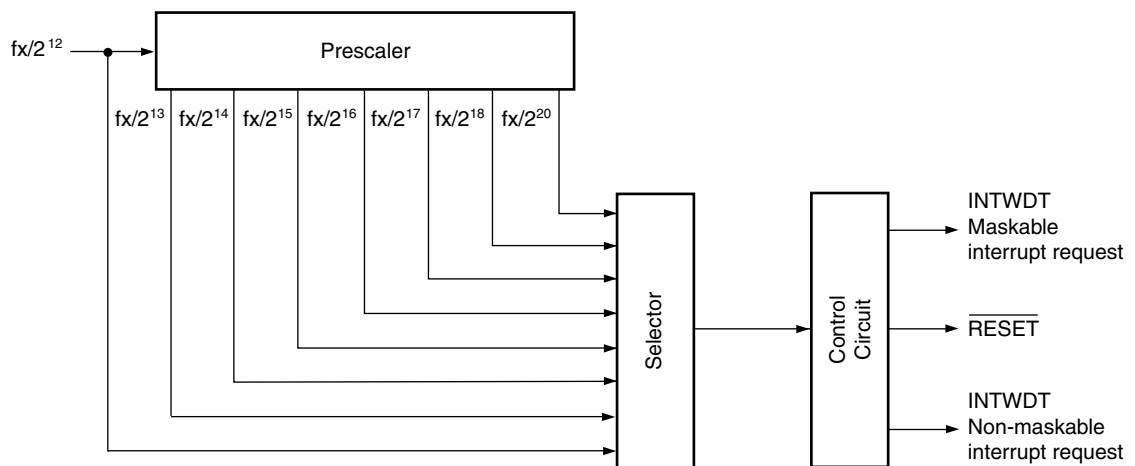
$fx/2^{12}$

Prescaler

$fx/2^{13}$ $fx/2^{14}$ $fx/2^{15}$ $fx/2^{16}$ $fx/2^{17}$ $fx/2^{18}$ $fx/2^{20}$

Selector

Control Circuit

INTWDT Maskable interrupt request

$\overline{RESET}$

INTWDT Non-maskable interrupt request